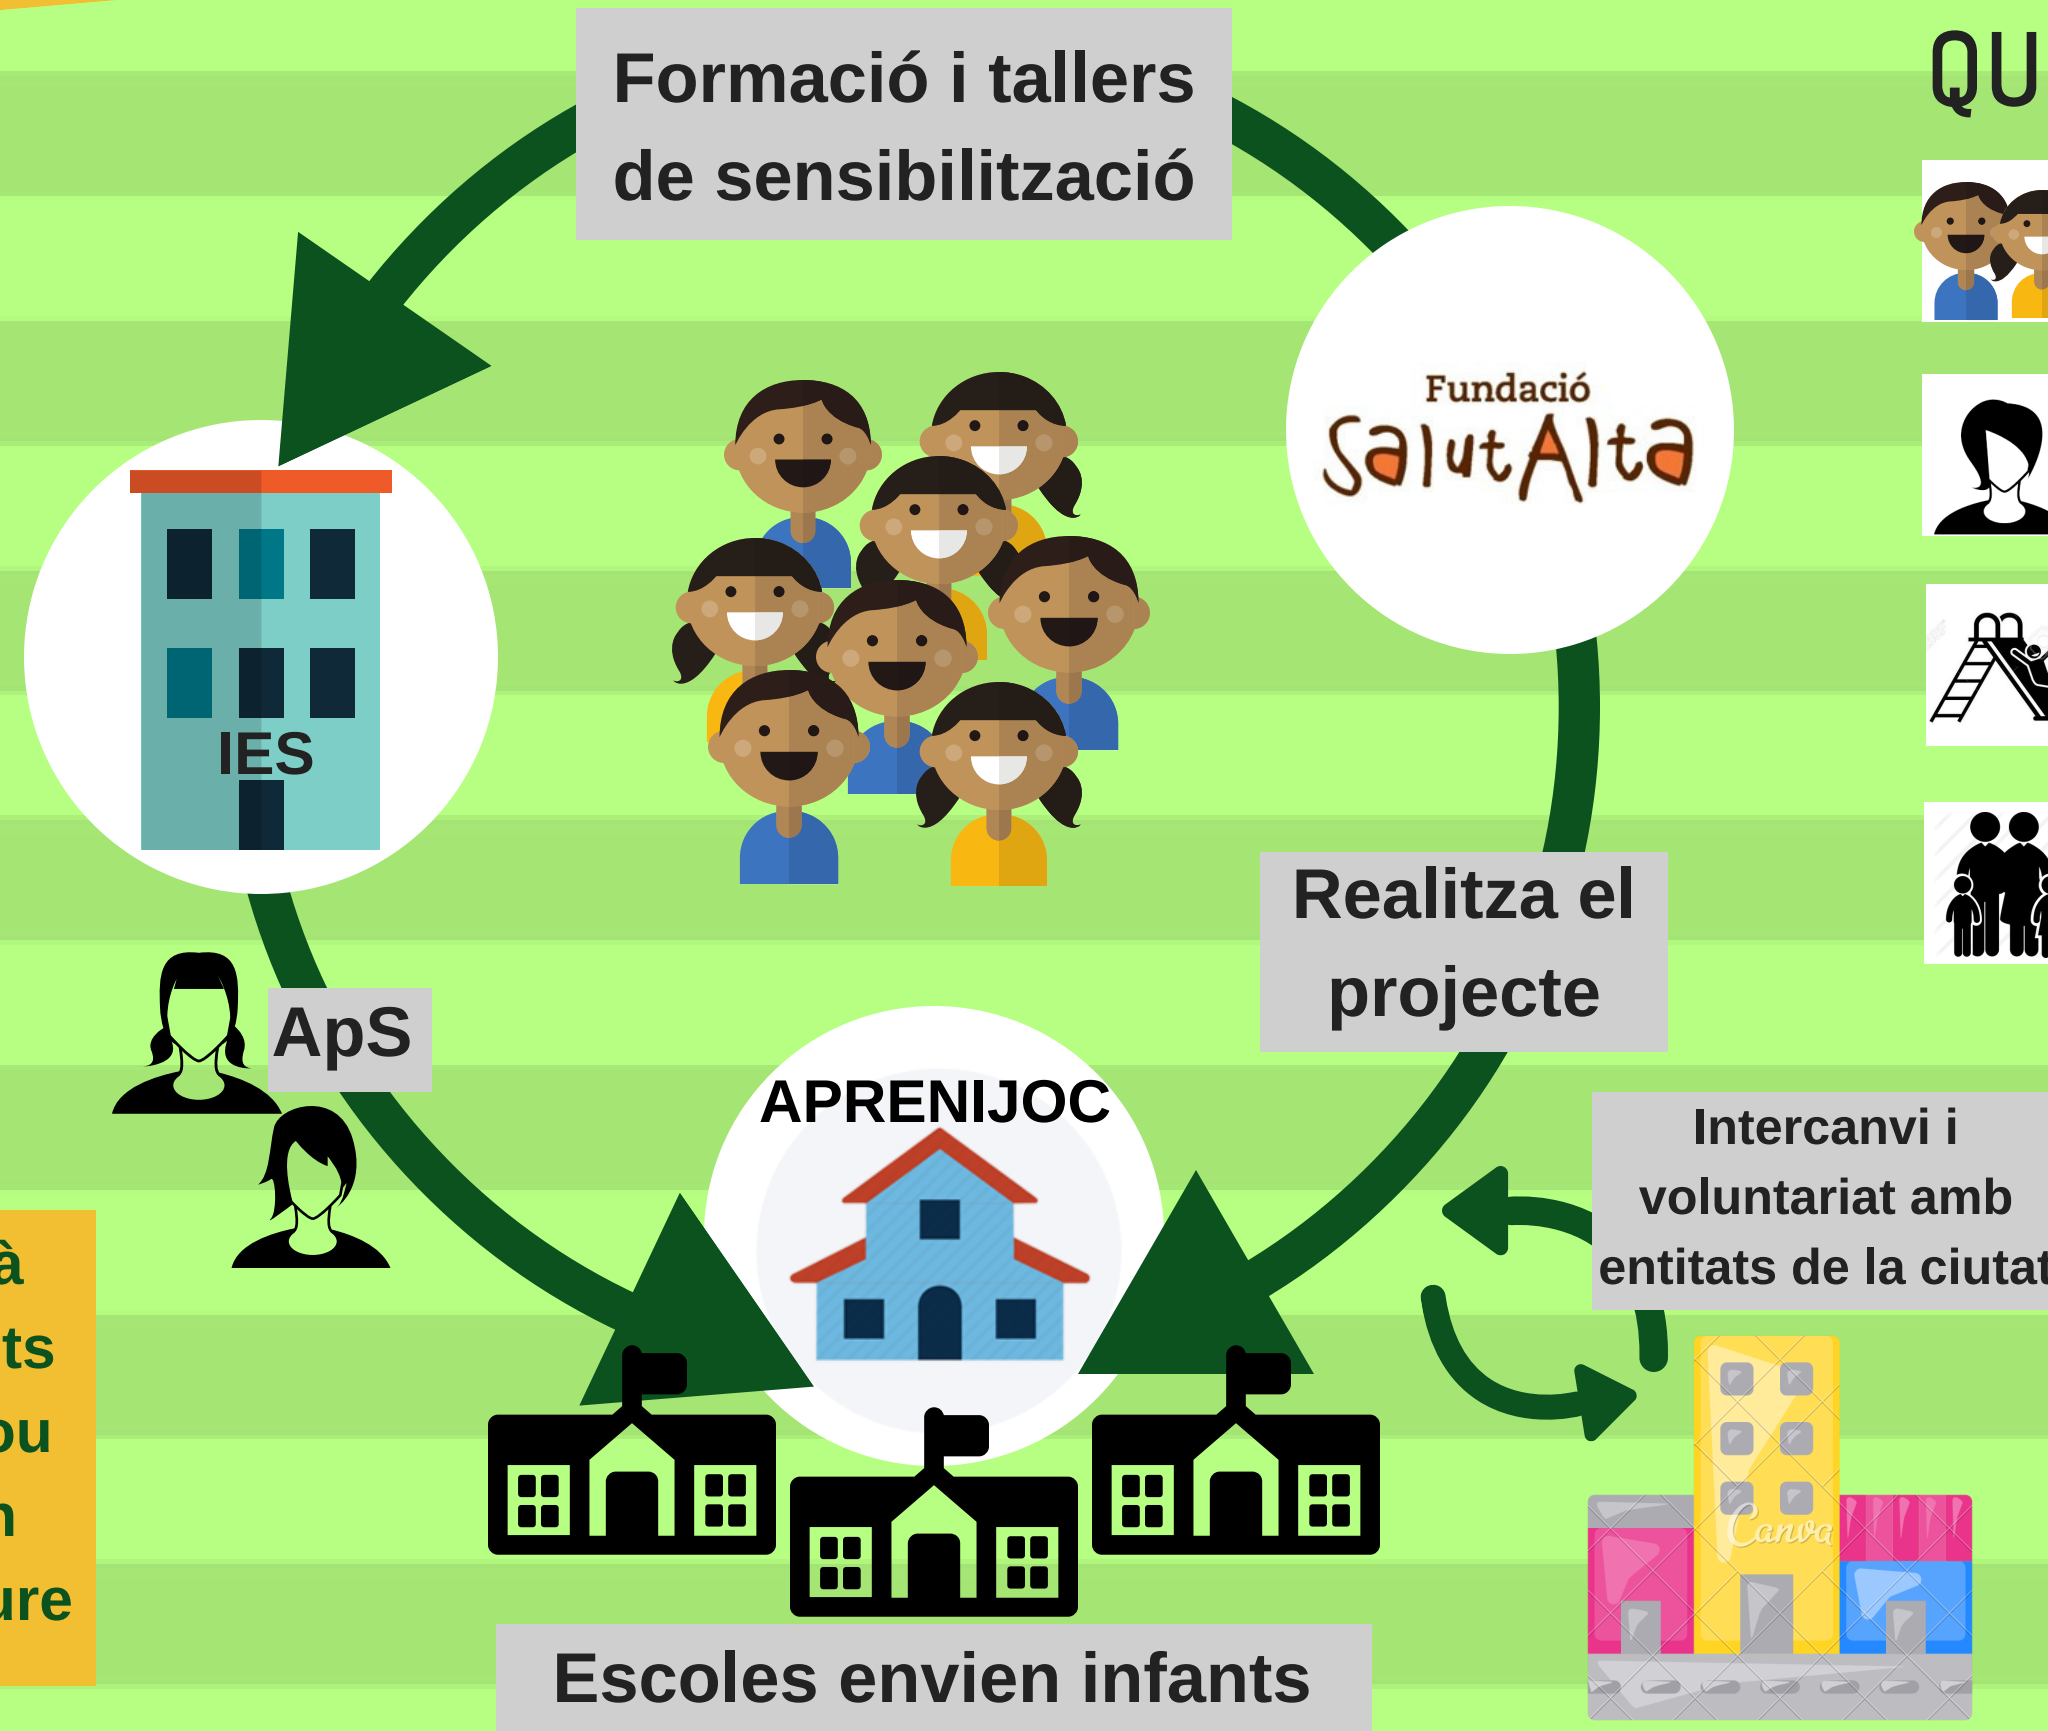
Formació i tallers de sensibilització

QU

Fundació SalutAlta

IES

ApS

Realitza el projecte

APRENIJOC

Intercanvi i voluntariat amb entitats de la ciutat

à
ts
ou
n
ure

Canva

Escoles envien infants